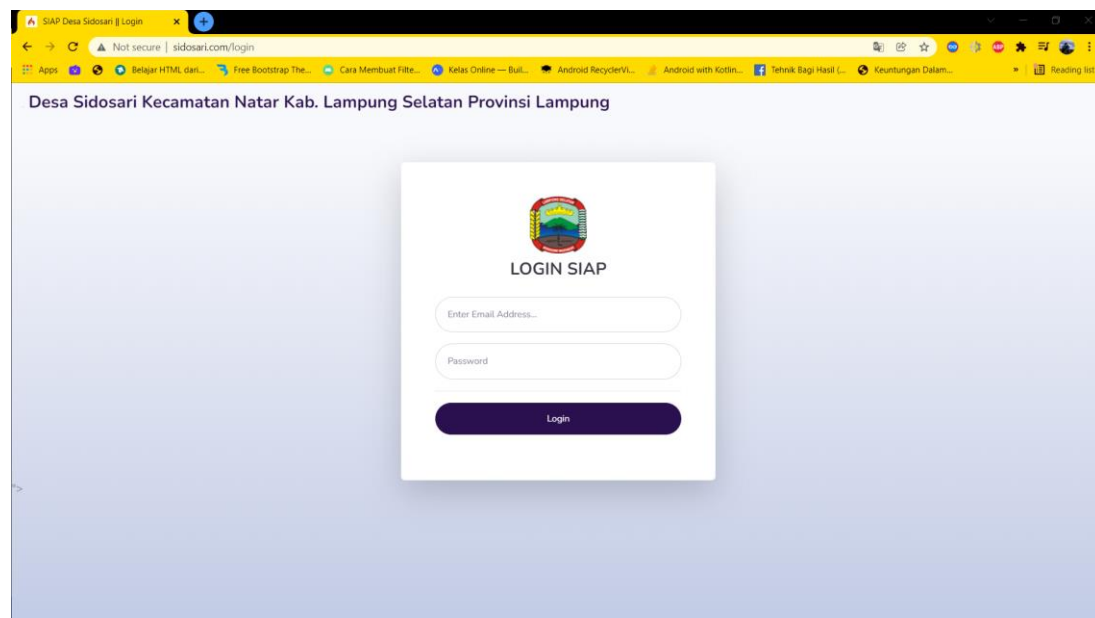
SIAP Desa Sidosari || Login

Not secure | sidosari.com/login

Apps Belajar HTML dari... Free Bootstrap The... Cara Membuat Filte... Kelas Online — Buil... Android RecyclerVi... Android with Kotlin... Tehnik Bagi Hasil (... Keuntungan Dalam... Reading list

Desa Sidosari Kecamatan Natar Kab. Lampung Selatan Provinsi Lampung

LOGIN SIAP

Enter Email Address...

Password

Login

">